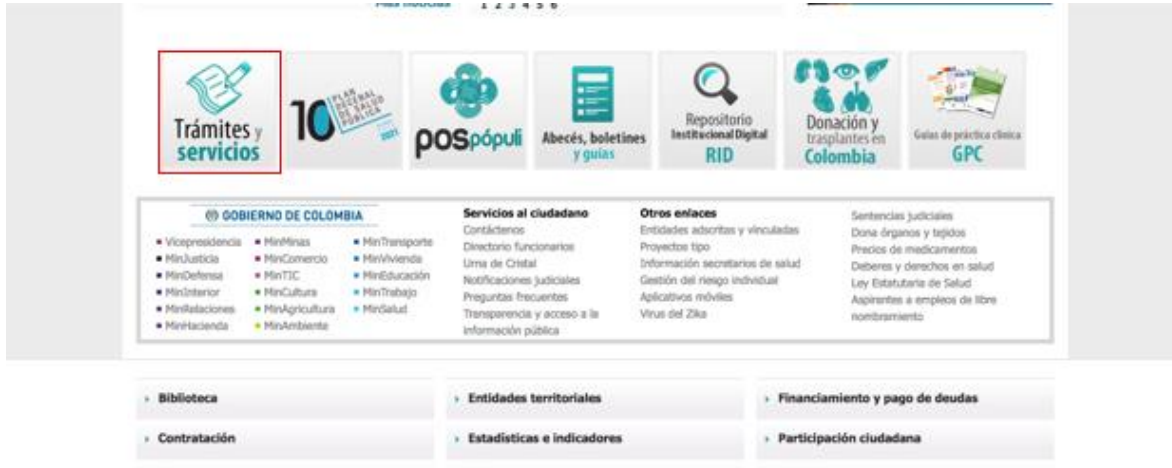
Más noticias 1 2 3 4 5 6

Trámites y servicios

10 PLAN DECENAL DE SALUD PÚBLICA 2021

POSpópuli

Abecés, boletines y guías

Repositorio Institucional Digital RID

Donación y trasplantes en Colombia

Guías de práctica clínica GPC

GOBIERNO DE COLOMBIA

- Vicepresidencia
- MinJusticia
- MinDefensa
- MinInterior
- MinRelaciones
- MinHacienda
- MinMinas
- MinComercio
- MinTIC
- MinCultura
- MinAgricultura
- MinAmbiente
- MinTransporte
- MinVivienda
- MinEducación
- MinTrabajo
- MinSalud

Servicios al ciudadano
Contáctenos
Directorio funcionarios
Urna de Cristal
Notificaciones judiciales
Preguntas frecuentes
Transparencia y acceso a la información pública

Otros enlaces
Entidades adscritas y vinculadas
Proyectos tipo
Información secretarios de salud
Gestión del riesgo individual
Aplicativos móviles
Virus del Zika

Sentencias judiciales
Dona órganos y tejidos
Precios de medicamentos
Deberes y derechos en salud
Ley Estatutaria de Salud
Aspirantes a empleos de libre nombramiento

Biblioteca
Entidades territoriales
Financiamiento y pago de deudas
Contratación
Estadísticas e indicadores
Participación ciudadana